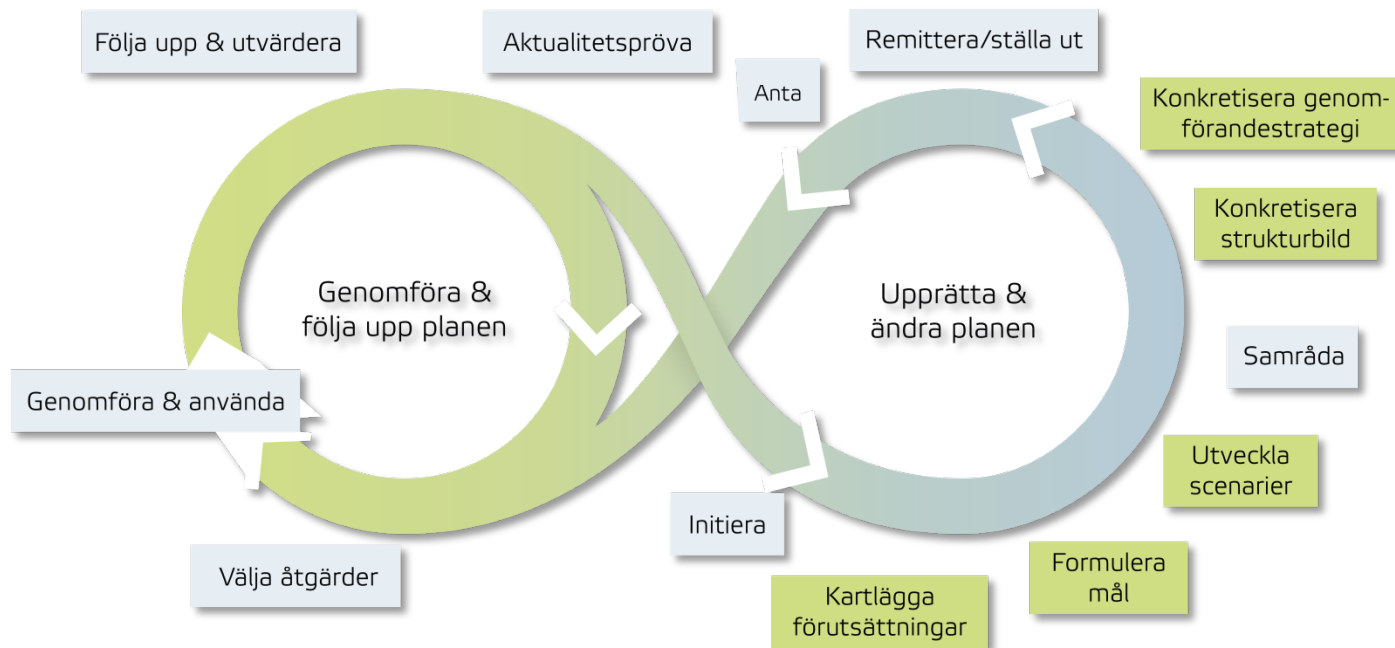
Följa upp & utvärdera

Aktualitetspröva

Remittera/ställa ut

Anta

Konkretisera genomförandestrategi

Konkretisera strukturbild

Genomföra & följa upp planen

Upprätta & ändra planen

Samråda

Genomföra & använda

Utveckla scenarier

Initiera

Formulera mål

Välja åtgärder

Kartlägga förutsättningar